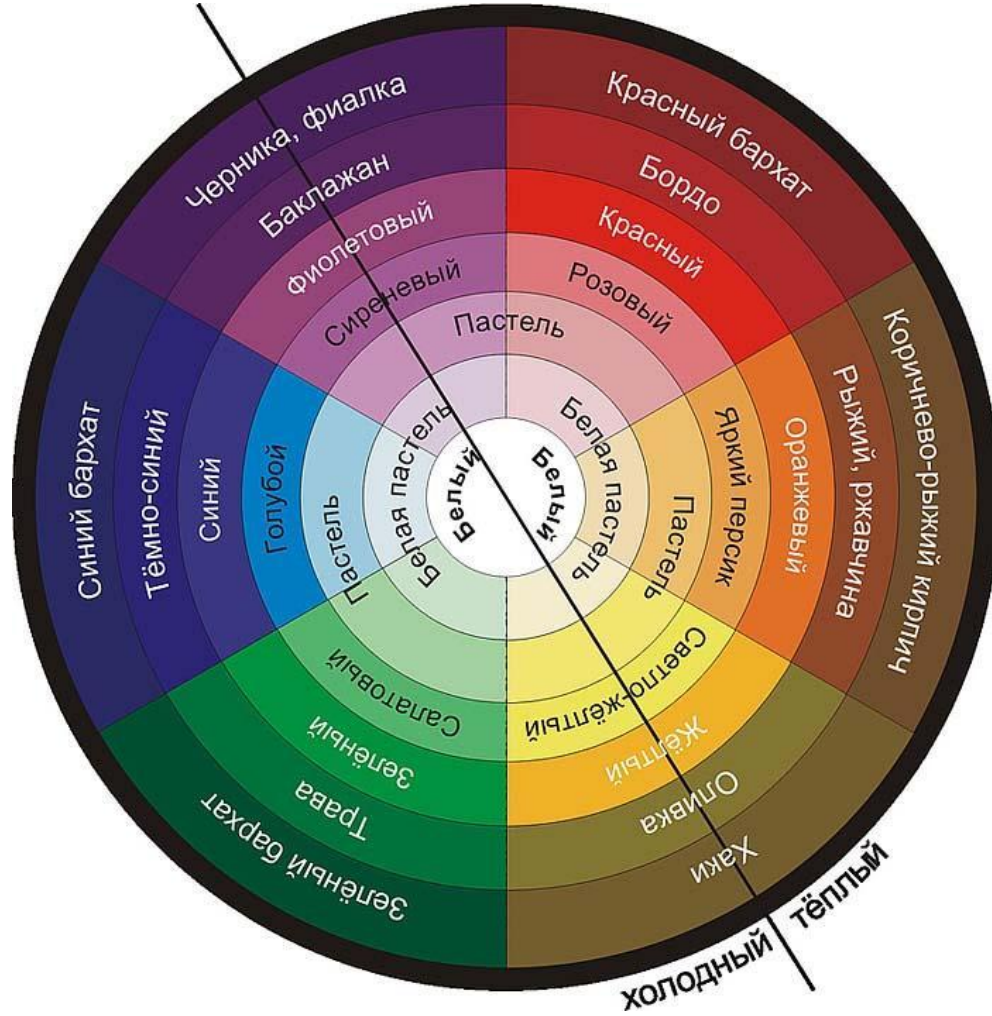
Черника, фиалка
Баклажан
Фиолетовый
Сиреневый
Пастель
Белая пастель
Белый

Красный бархат
Бордо
Красный
Розовый
Белая пастель
Белый

Коричнево-рыжий кирпич
Рыжий, ржавчина
Оранжевый
Яркий персик
Пастель

Синий бархат
Тёмно-синий
Синий
Голубой
Пастель
Белая пастель

Зелёный бархат
Трава
Зелёный
Салатовый

Хаки
Оливка
Жёлтый
Светло-жёлтый

холодный
тёплый